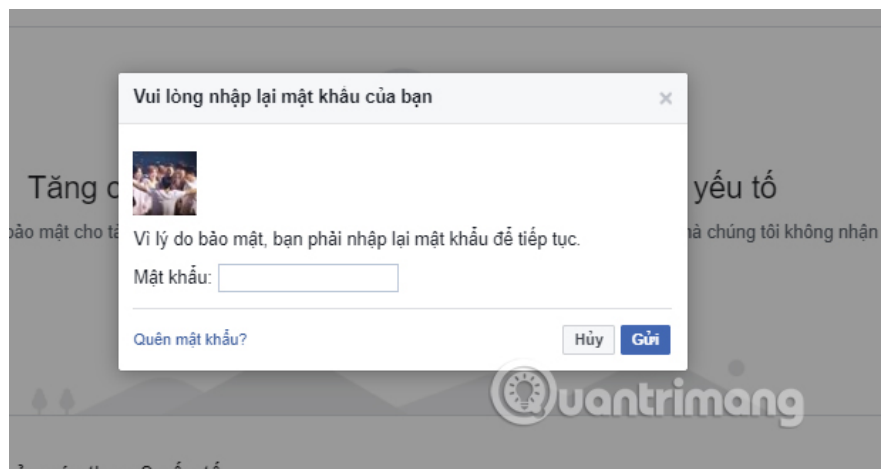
Vui lòng nhập lại mật khẩu của bạn

×

Tăng c

yếu tố

bảo mật cho tà

hà chúng tôi không nhận

Vì lý do bảo mật, bạn phải nhập lại mật khẩu để tiếp tục.

Mật khẩu:

Quên mật khẩu?

Hủy

Gửi

Quantrimang